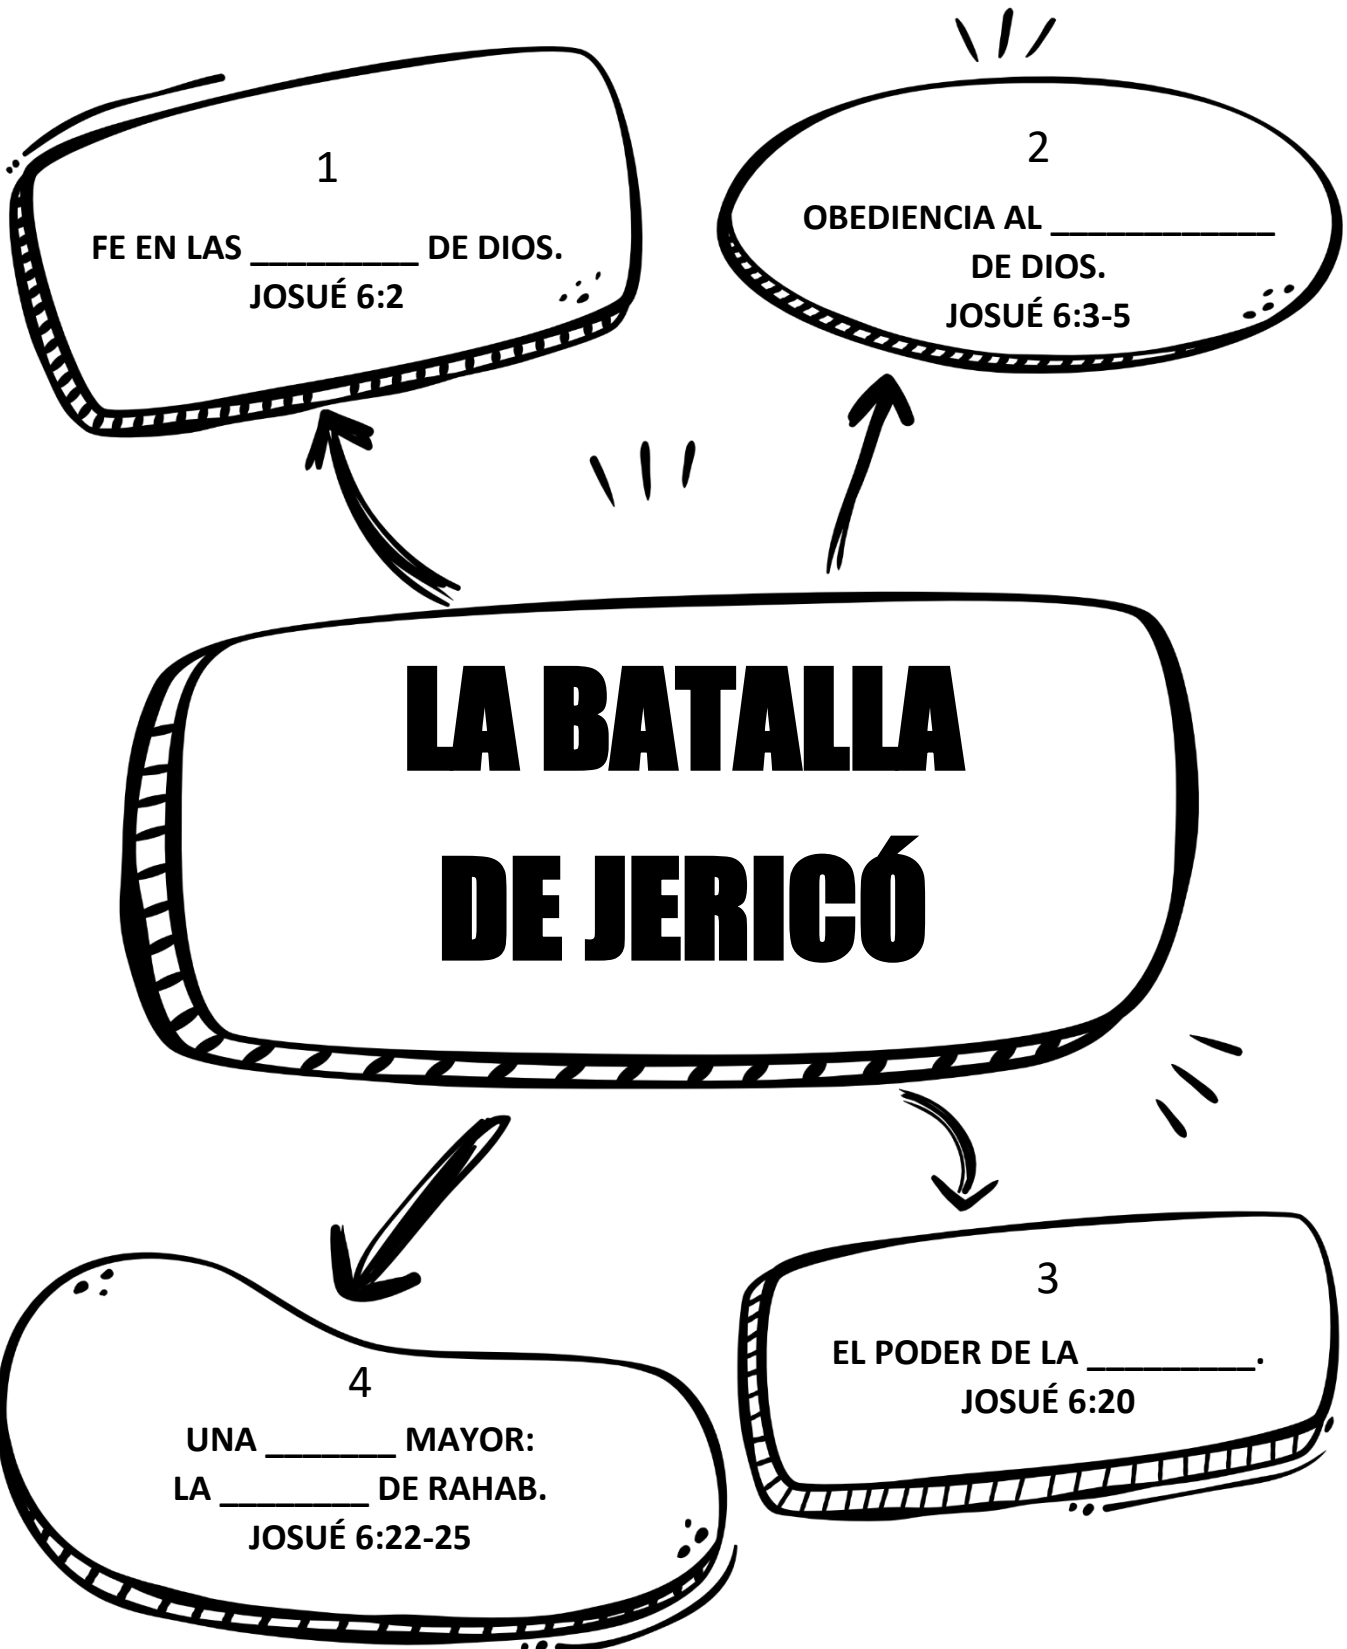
1

FE EN LAS _________ DE DIOS.
JOSUÉ 6:2

2

OBEDIENCIA AL ____________ DE DIOS.
JOSUÉ 6:3-5

LA BATALLA DE JERICÓ

3

EL PODER DE LA __________.
JOSUÉ 6:20

4

UNA _______ MAYOR:
LA _________ DE RAHAB.
JOSUÉ 6:22-25